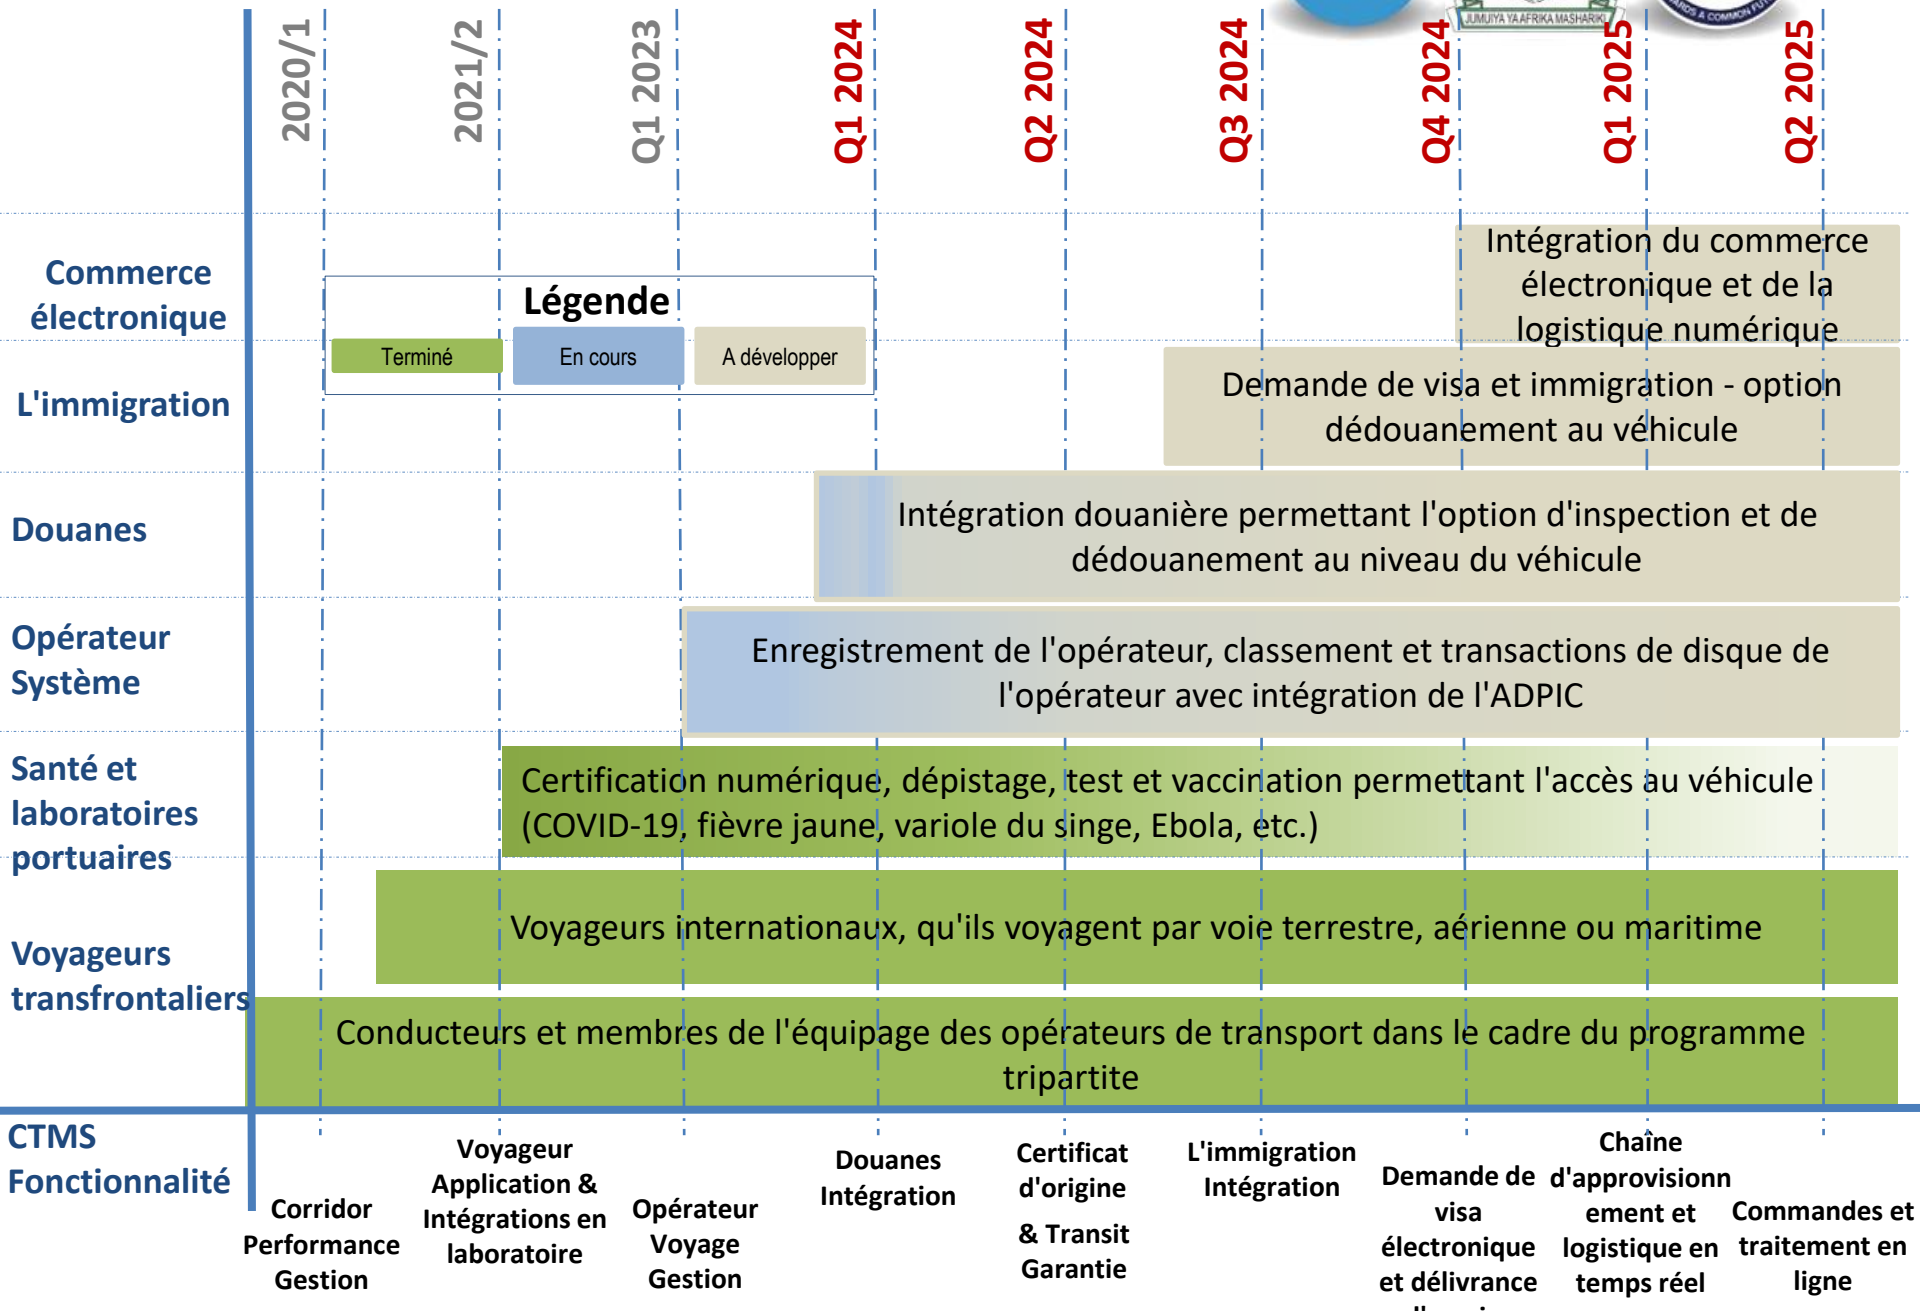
2020/1
2021/2
Q1 2023
Q1 2024
Q2 2024
Q3 2024
Q4 2024
Q1 2025
Q2 2025

JUMUIYA YA AFRIKA MASHARIKI

Commerce électronique

Légende

Terminé En cours A développer

Intégration du commerce électronique et de la logistique numérique

L'immigration

Demande de visa et immigration - option dédouanement au véhicule

Douanes

Intégration douanière permettant l'option d'inspection et de dédouanement au niveau du véhicule

Opérateur Système

Enregistrement de l'opérateur, classement et transactions de disque de l'opérateur avec intégration de l'ADPIC

Santé et laboratoires portuaires

Certification numérique, dépistage, test et vaccination permettant l'accès au véhicule (COVID-19, fièvre jaune, variole du singe, Ebola, etc.)

Voyageurs transfrontaliers

Voyageurs internationaux, qu'ils voyagent par voie terrestre, aérienne ou maritime

Conducteurs et membres de l'équipage des opérateurs de transport dans le cadre du programme tripartite

CTMS Fonctionnalité

Corridor Performance Gestion

Voyageur Application & Intégrations en laboratoire

Opérateur Voyage Gestion

Douanes Intégration

Certificat d'origine & Transit Garantie

L'immigration Intégration

Demande de visa électronique et délivrance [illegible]

Chaîne d'approvisionnement et logistique en temps réel

Commandes et traitement en ligne